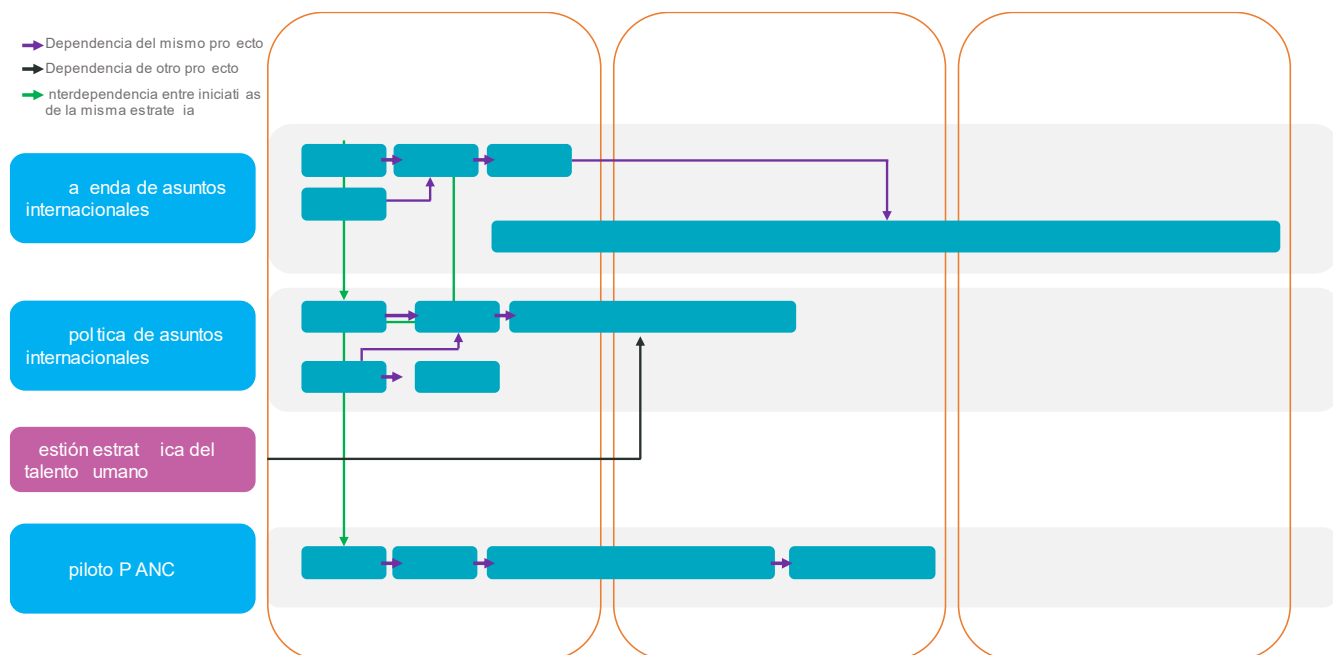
Dependencia del mismo pro ecto
Dependencia de otro pro ecto
nterdependencia entre iniciati as de la misma estrate ia

a enda de asuntos internacionales

pol tica de asuntos internacionales

estión estrat ica del talento umano

piloto P ANC